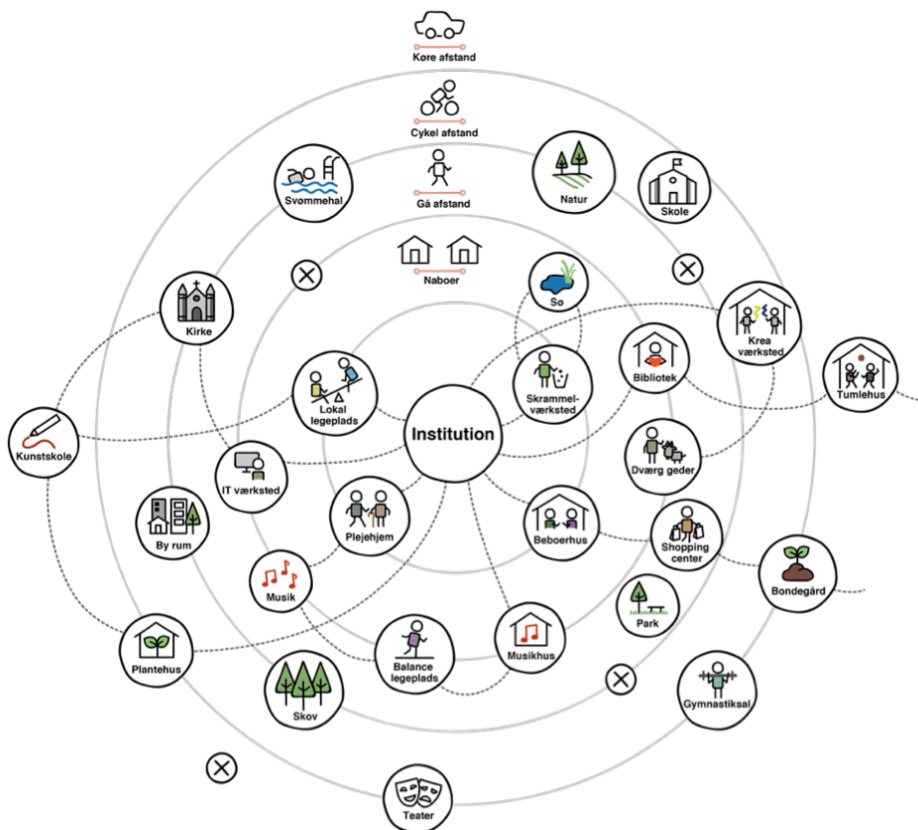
Køre afstand

Cykel afstand

Gå afstand

Naboer

Svømmehal

Natur

Skole

Sø

Kirke

Krea værksted

Bibliotek

Tumlehus

Lokal legeplads

Skrammelværksted

Institution

Kunstskole

Dværg geder

IT værksted

By rum

Plejehjem

Beboerhus

Shopping center

Musik

Bondegård

Park

Plantehus

Balance legeplads

Musikhus

Skov

Gymnastiksal

Teater